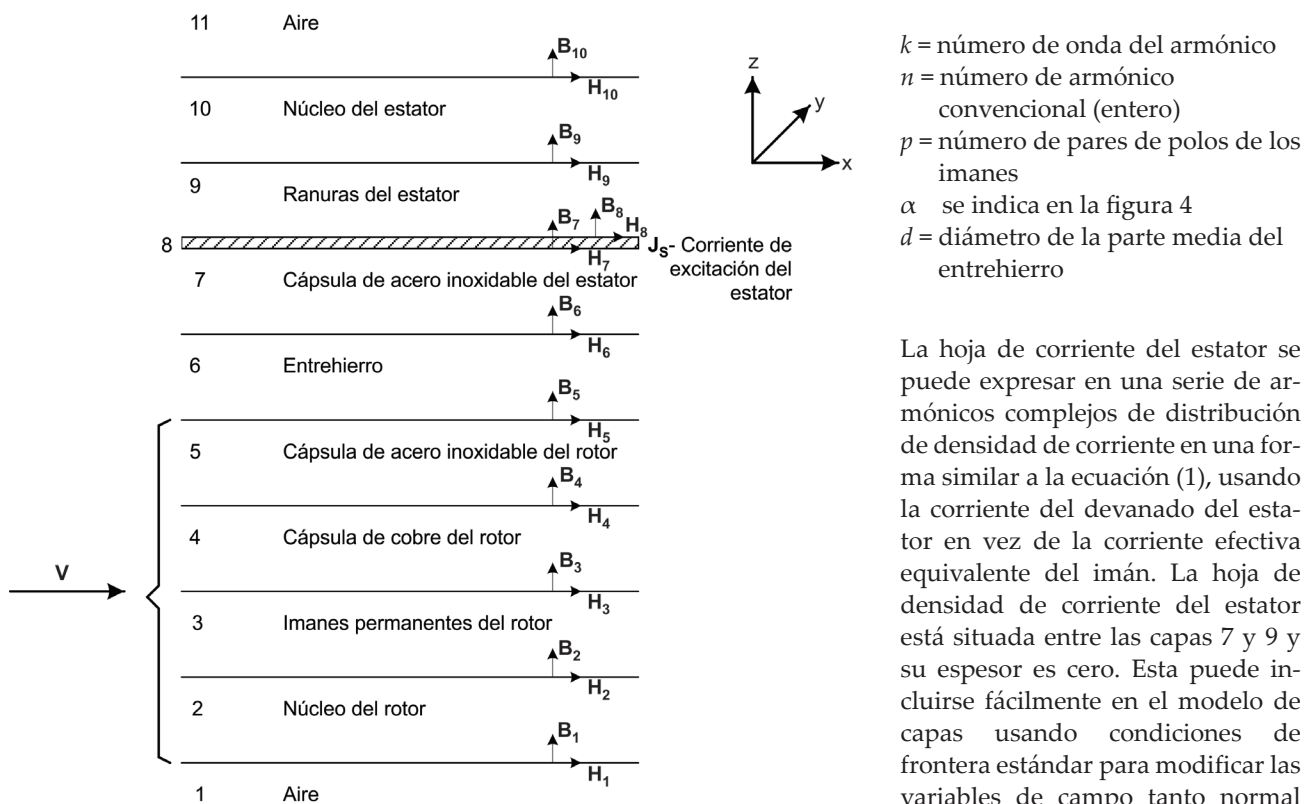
11 Aire

$B_{10}$

$H_{10}$

10 Núcleo del estator

$B_9$

$H_9$

9 Ranuras del estator

$B_7$ $B_8$ $H_8$ $J_S$- Corriente de excitación del estator

8

$H_7$

7 Cápsula de acero inoxidable del estator

$B_6$

$H_6$

6 Entrehierro

$B_5$

$H_5$

5 Cápsula de acero inoxidable del rotor

$B_4$

$H_4$

4 Cápsula de cobre del rotor

$B_3$

V

$H_3$

3 Imanes permanentes del rotor

$B_2$

$H_2$

2 Núcleo del rotor

$B_1$

$H_1$

1 Aire

z y x

$k$ = número de onda del armónico
$n$ = número de armónico convencional (entero)
$p$ = número de pares de polos de los imanes
$\alpha$ se indica en la figura 4
$d$ = diámetro de la parte media del entrehierro

La hoja de corriente del estator se puede expresar en una serie de armónicos complejos de distribución de densidad de corriente en una forma similar a la ecuación (1), usando la corriente del devanado del estator en vez de la corriente efectiva equivalente del imán. La hoja de densidad de corriente del estator está situada entre las capas 7 y 9 y su espesor es cero. Esta puede incluirse fácilmente en el modelo de capas usando condiciones de frontera estándar para modificar las variables de campo tanto normal